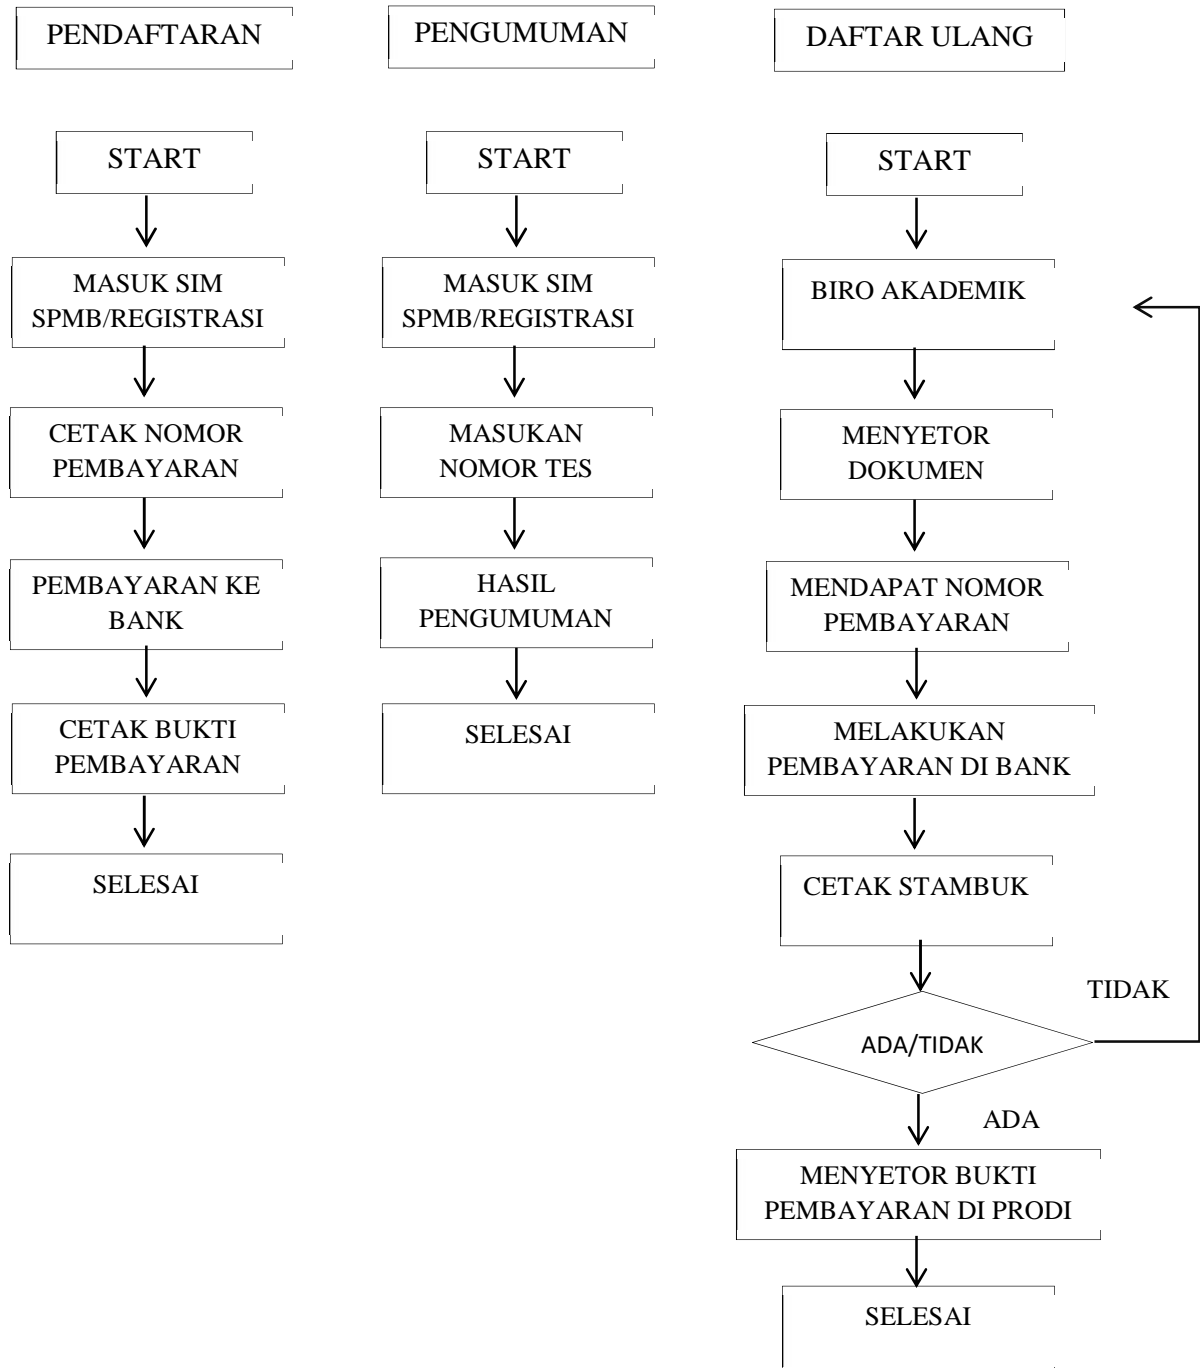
PENDAFTARAN

START

MASUK SIM SPMB/REGISTRASI

CETAK NOMOR PEMBAYARAN

PEMBAYARAN KE BANK

CETAK BUKTI PEMBAYARAN

SELESAI

PENGUMUMAN

START

MASUK SIM SPMB/REGISTRASI

MASUKAN NOMOR TES

HASIL PENGUMUMAN

SELESAI

DAFTAR ULANG

START

BIRO AKADEMIK

MENYETOR DOKUMEN

MENDAPAT NOMOR PEMBAYARAN

MELAKUKAN PEMBAYARAN DI BANK

CETAK STAMBUK

TIDAK

ADA/TIDAK

ADA

MENYETOR BUKTI PEMBAYARAN DI PRODI

SELESAI